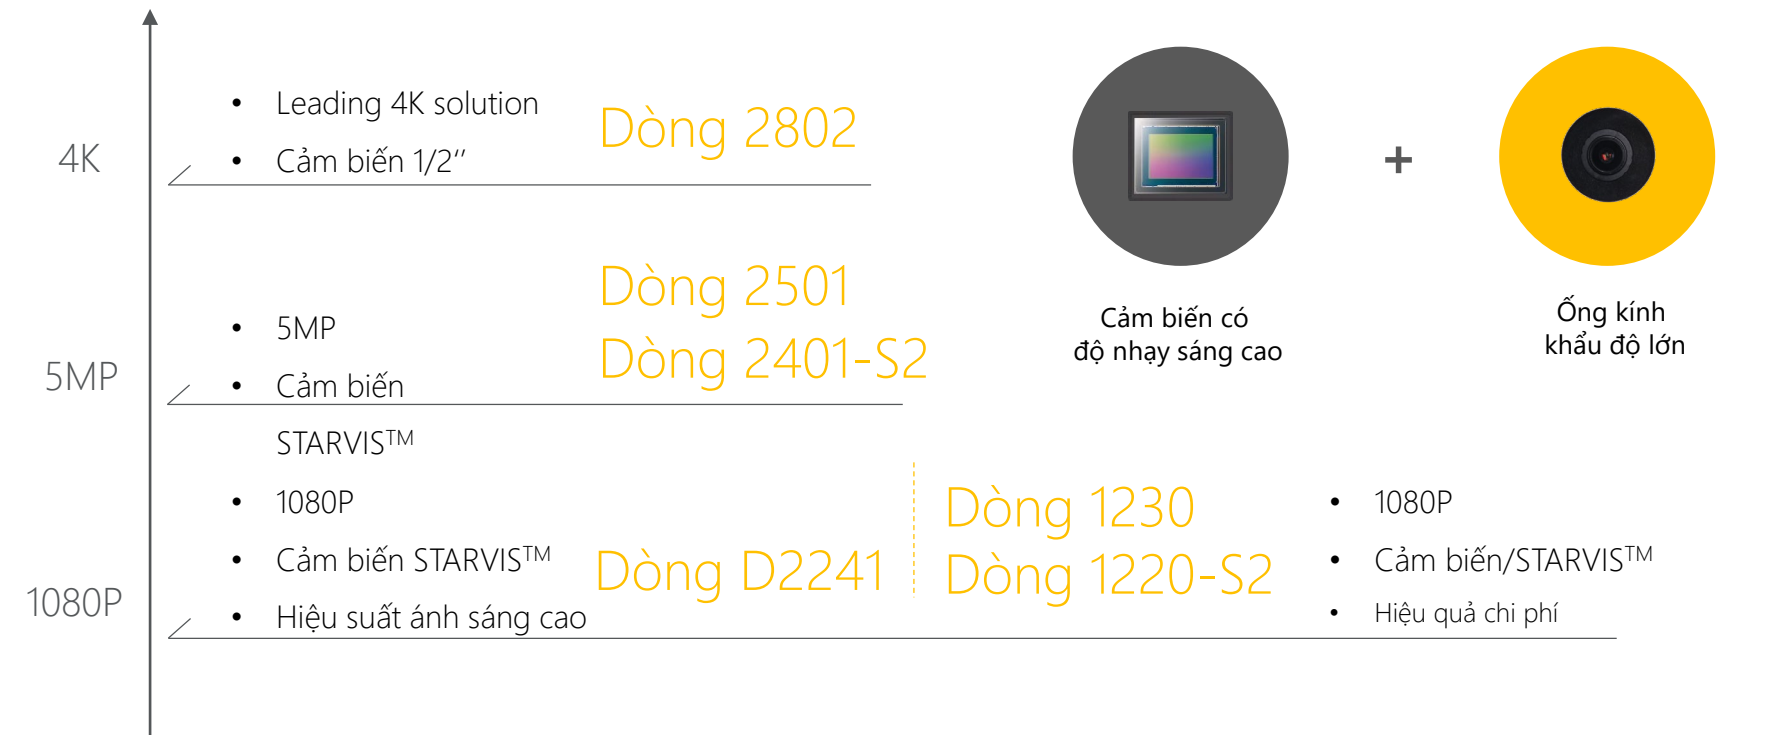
4K

- Leading 4K solution
- Cảm biến 1/2''

Dòng 2802

5MP

- 5MP
- Cảm biến STARVIS$^{TM}$

Dòng 2501
Dòng 2401-S2

1080P

- 1080P
- Cảm biến STARVIS$^{TM}$
- Hiệu suất ánh sáng cao

Dòng D2241

Dòng 1230
Dòng 1220-S2

- 1080P
- Cảm biến/STARVIS$^{TM}$
- Hiệu quả chi phí

Cảm biến có độ nhạy sáng cao

+

Ống kính khẩu độ lớn